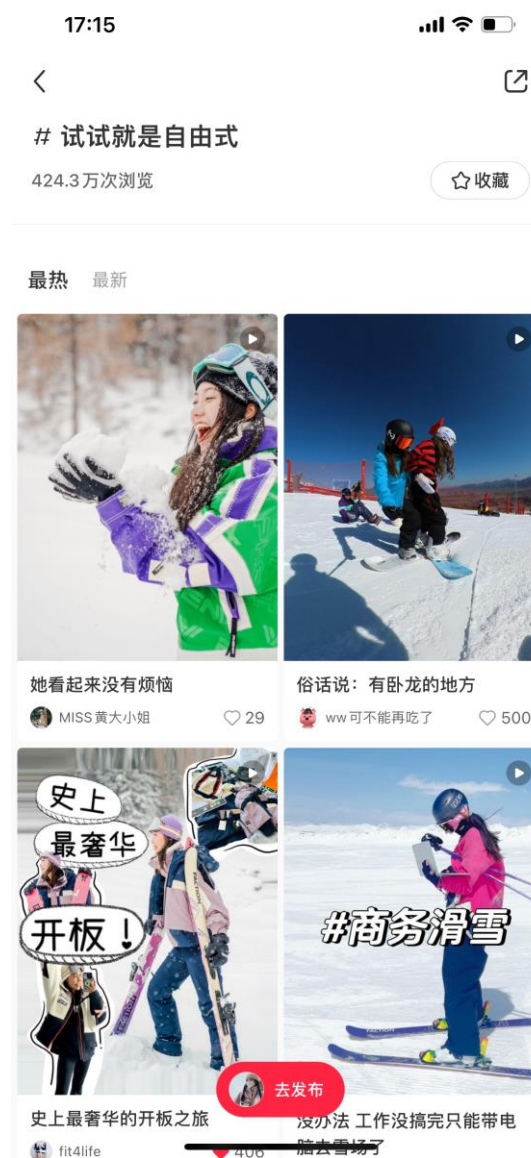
17:15

# 试试就是自由式
424.3万次浏览
收藏

最热 最新

她看起来没有烦恼
MISS黄大小姐 29

俗话说：有卧龙的地方
ww可不能再吃了 500

史上
最奢华
开板！

#商务滑雪

去发布

史上最奢华的开板之旅
fit4life 406

没办法 工作没搞完只能带电脑去雪场了